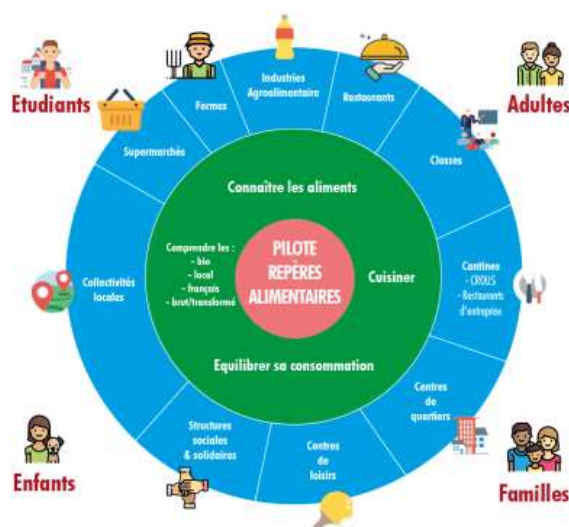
Etudiants

Adultes

Enfants

Familles

Industries Agroalimentaire

Restaurants

Classes

Cantines
- CROUS
- Restaurants d'entreprise

Centres de quartiers

Centres de loisirs

Structures sociales & solidaires

Collectivités locales

Supermarchés

Fermes

Connaître les aliments

Comprendre le :
- bio
- local
- français
- brut/transformé

PILOTE REPÈRES ALIMENTAIRES

Cuisiner

Equilibrer sa consommation